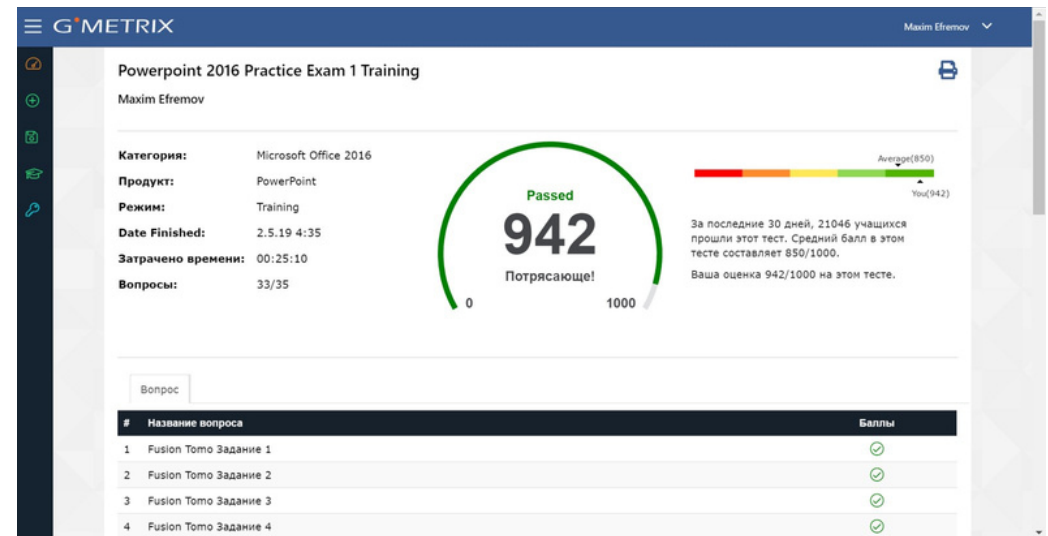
G°METRIX

Maxim Efremov

Powerpoint 2016 Practice Exam 1 Training

Maxim Efremov

| | |
|---|---|
| Категория: | Microsoft Office 2016 |
| Продукт: | PowerPoint |
| Режим: | Training |
| Date Finished: | 2.5.19 4:35 |
| Затрачено времени: | 00:25:10 |
| Вопросы: | 33/35 |

Passed

942

Потрясающе!

0

1000

Average(850)

You(942)

За последние 30 дней, 21046 учащихся прошли этот тест. Средний балл в этом тесте составляет 850/1000.

Ваша оценка 942/1000 на этом тесте.

Вопрос

| # | Название вопроса | Баллы |
|---|---|---|
| 1 | Fusion Tomo Задание 1 | |
| 2 | Fusion Tomo Задание 2 | |
| 3 | Fusion Tomo Задание 3 | |
| 4 | Fusion Tomo Задание 4 | |